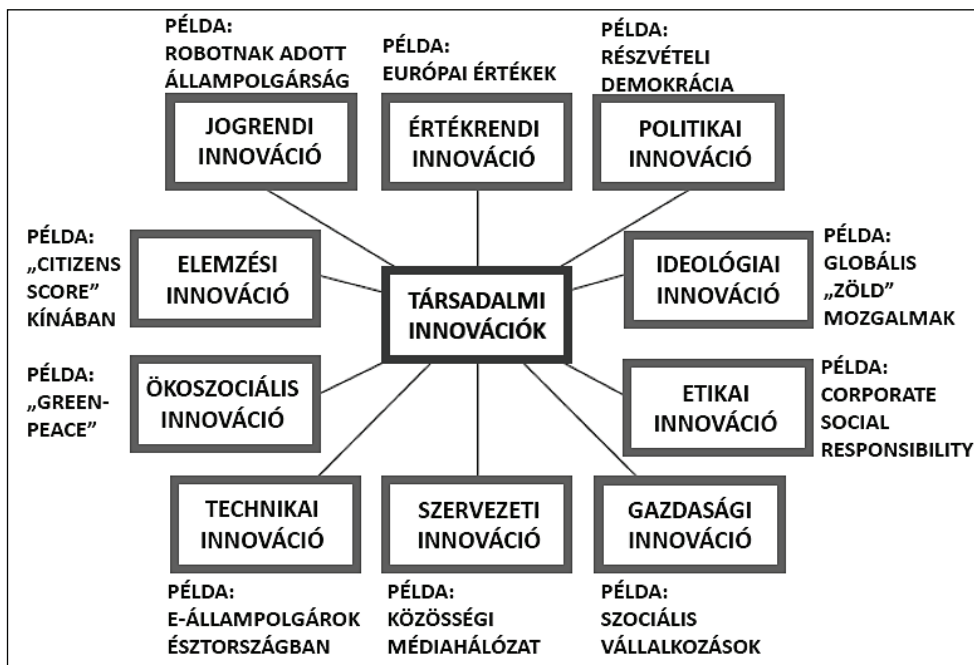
PÉLDA: ROBOTNAK ADOTT ÁLLAMPOLGÁRSÁG

JOGRENDI INNOVÁCIÓ

PÉLDA: EURÓPAI ÉRTÉKEK

ÉRTÉKRENDI INNOVÁCIÓ

PÉLDA: RÉSZVÉTELI DEMOKRÁCIA

POLITIKAI INNOVÁCIÓ

PÉLDA: „CITIZENS SCORE" KÍNÁBAN

ELEMZÉSI INNOVÁCIÓ

TÁRSADALMI INNOVÁCIÓK

IDEOLÓGIAI INNOVÁCIÓ

PÉLDA: GLOBÁLIS „ZÖLD" MOZGALMAK

PÉLDA: „GREEN-PEACE"

ÖKOSZOCIÁLIS INNOVÁCIÓ

ETIKAI INNOVÁCIÓ

PÉLDA: CORPORATE SOCIAL RESPONSIBILITY

TECHNIKAI INNOVÁCIÓ

PÉLDA: E-ÁLLAMPOLGÁROK ÉSZTORSZÁGBAN

SZERVEZETI INNOVÁCIÓ

PÉLDA: KÖZÖSSÉGI MÉDIAHÁLÓZAT

GAZDASÁGI INNOVÁCIÓ

PÉLDA: SZOCIÁLIS VÁLLALKOZÁSOK